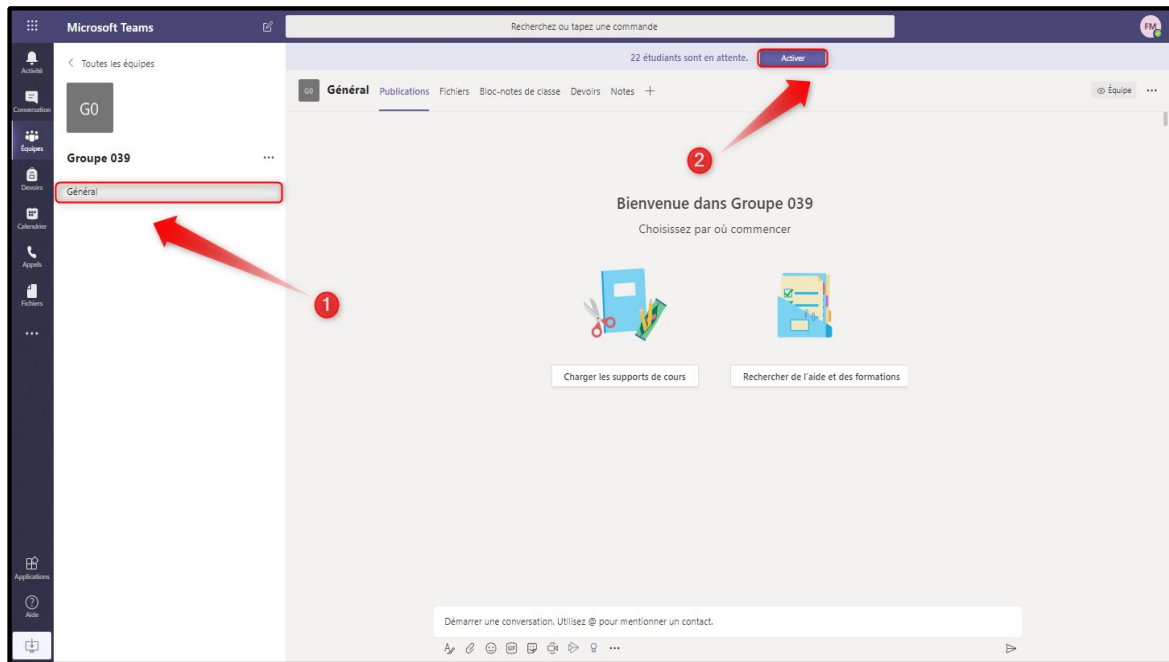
Microsoft Teams

Recherchez ou tapez une commande

FM

Activité
Conversation
Équipes
Devoirs
Calendrier
Appels
Fichiers
...

< Toutes les équipes

G0

Groupe 039 ...

Général

22 étudiants sont en attente. Activer

G0 Général Publications Fichiers Bloc-notes de classe Devoirs Notes +

Équipe ...

2

1

Bienvenue dans Groupe 039

Choisissez par où commencer

Charger les supports de cours

Rechercher de l'aide et des formations

Applications
Aide

Démarrer une conversation. Utilisez @ pour mentionner un contact.